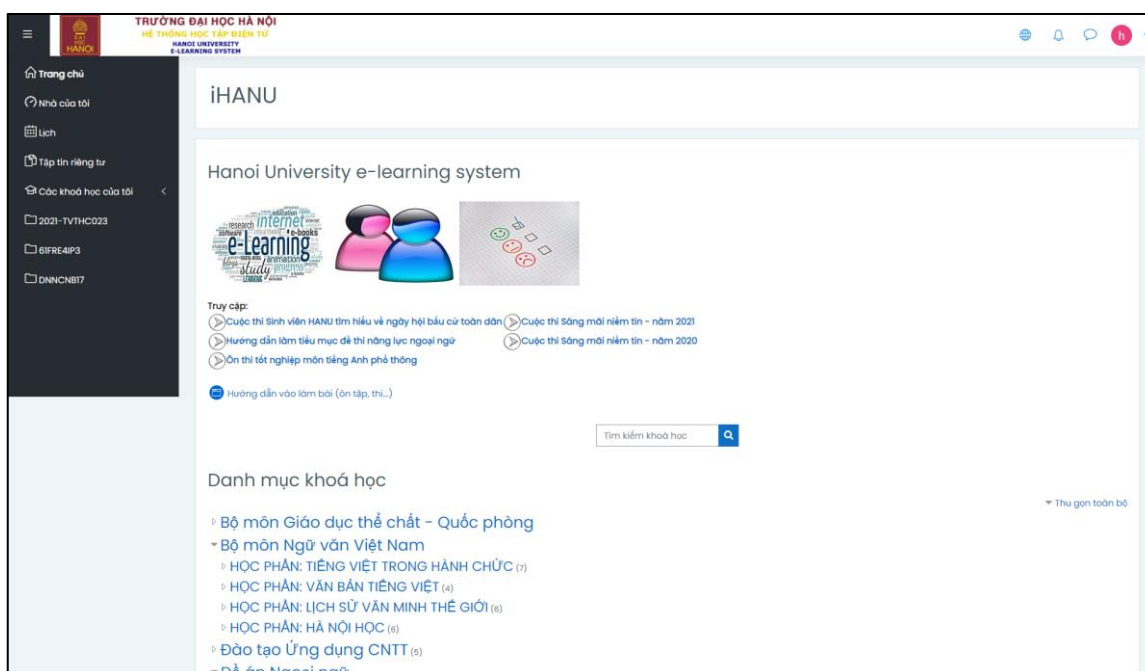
TRƯỜNG ĐẠI HỌC HÀ NỘI
HỆ THỐNG HỌC TẬP ĐIỆN TỬ
HANOI UNIVERSITY
E-LEARNING SYSTEM

h

Trang chủ
Nhà của tôi
Lịch
Tập tin riêng tư
Các khoá học của tôi
2021-TVTHC023
61FRE4IP3
DNNCNB17

iHANU

Hanoi University e-learning system

e-Learning
internet
research
e-books
study

Truy cập:
Cuộc thi Sinh viên HANU tìm hiểu về ngày hội bầu cử toàn dân
Cuộc thi Sáng mãi niềm tin - năm 2021
Hướng dẫn làm tiểu mục đề thi năng lực ngoại ngữ
Cuộc thi Sáng mãi niềm tin - năm 2020
Ôn thi tốt nghiệp môn tiếng Anh phổ thông

Hướng dẫn vào làm bài (ôn tập, thi...)

Tìm kiếm khoá học

Danh mục khoá học

Thu gọn toàn bộ

Bộ môn Giáo dục thể chất - Quốc phòng
Bộ môn Ngữ văn Việt Nam
HỌC PHẦN: TIẾNG VIỆT TRONG HÀNH CHỨC (7)
HỌC PHẦN: VĂN BẢN TIẾNG VIỆT (4)
HỌC PHẦN: LỊCH SỬ VĂN MINH THẾ GIỚI (6)
HỌC PHẦN: HÀ NỘI HỌC (6)
Đào tạo Ứng dụng CNTT (5)
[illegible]